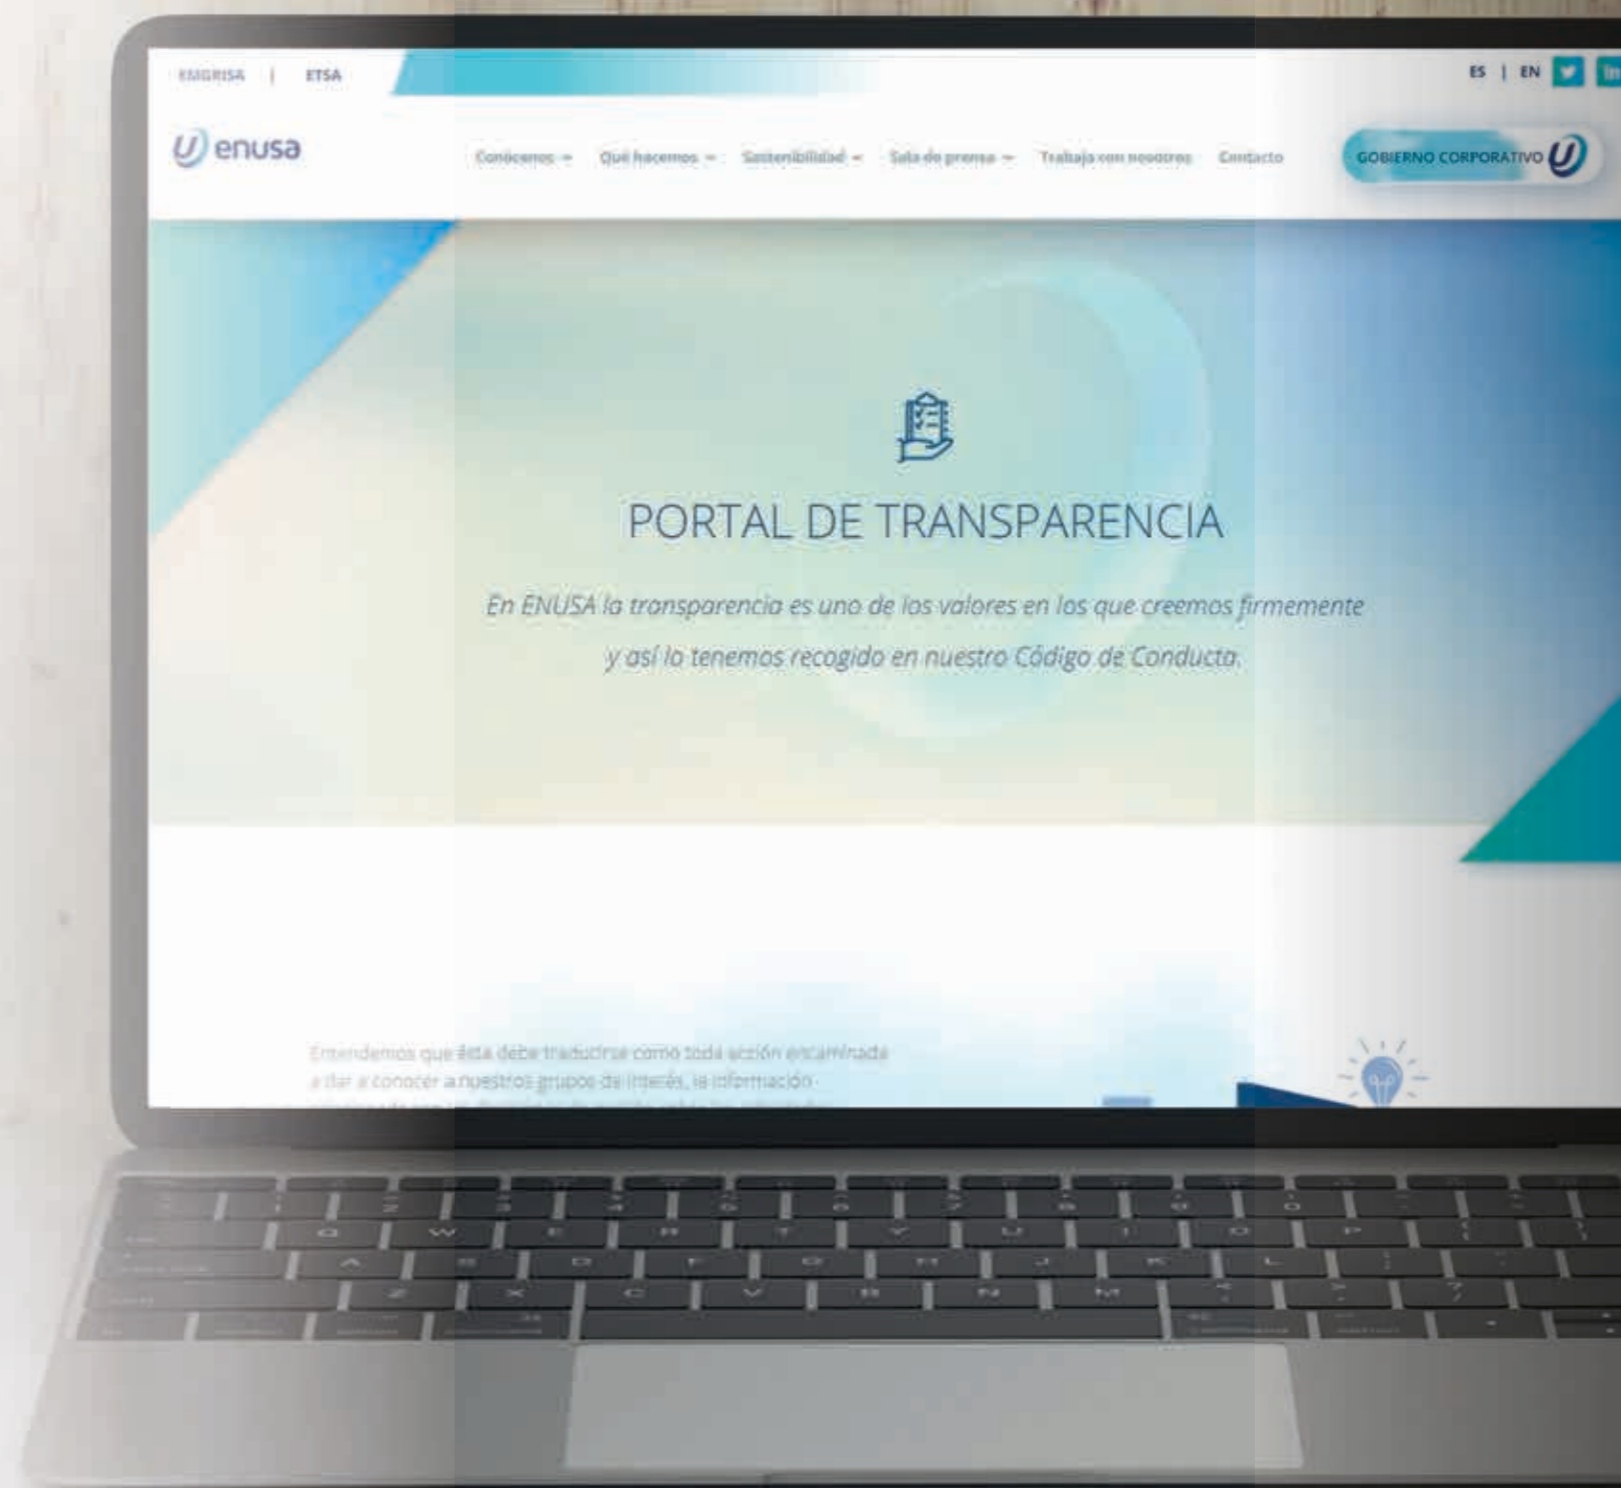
EMGRISA | ETSA

ES | EN

enusa

Conócenos Qué hacemos Sostenibilidad Sala de prensa Trabaja con nosotros Contacto

GOBIERNO CORPORATIVO

PORTAL DE TRANSPARENCIA

En ENUSA la transparencia es uno de los valores en los que creemos firmemente y así lo tenemos recogido en nuestro Código de Conducta.

Entendemos que ésta debe traducirse como toda acción encaminada a dar a conocer a nuestros grupos de interés, la información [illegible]